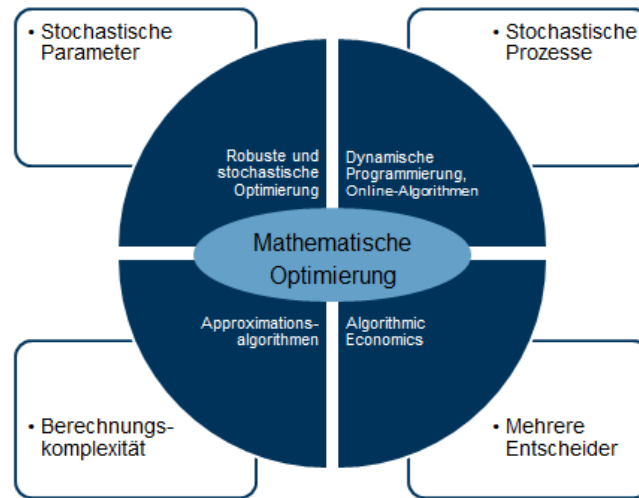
• Stochastische Parameter

• Stochastische Prozesse

Robuste und stochastische Optimierung

Dynamische Programmierung, Online-Algorithmen

Mathematische Optimierung

Approximations-algorithmen

Algorithmic Economics

• Berechnungs-komplexität

• Mehrere Entscheider